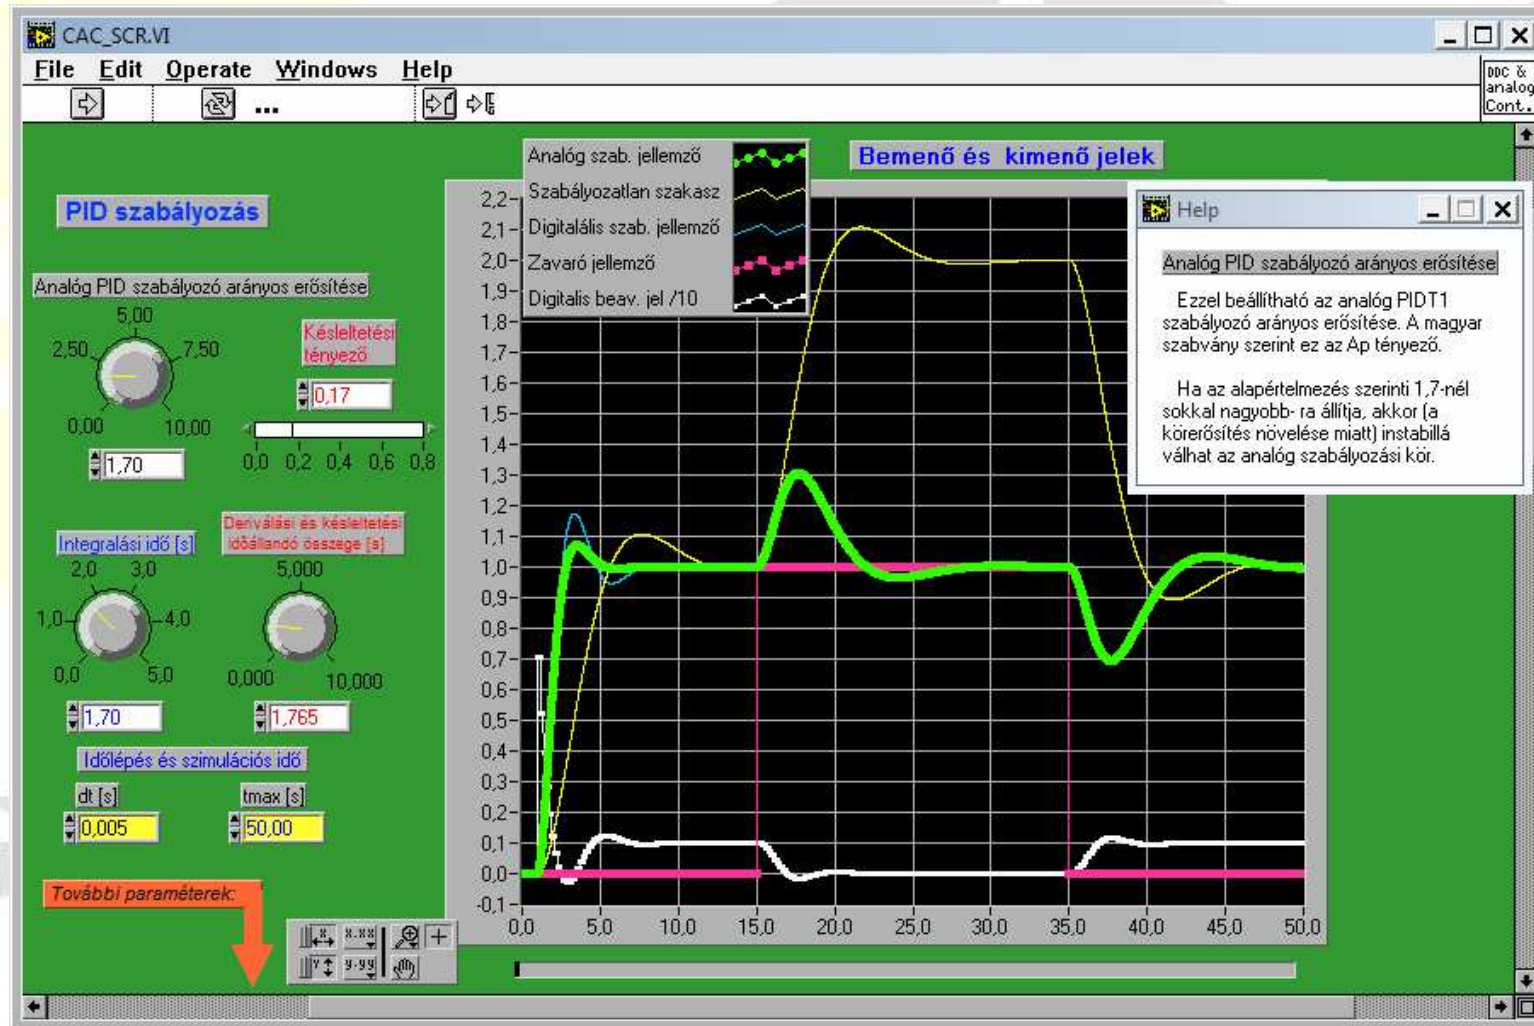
CAC_SCR.VI

File Edit Operate Windows Help

DDC & analog Cont.

PID szabályozás

Analóg PID szabályozó arányos erősítése

5,00
2,50 7,50
0,00 10,00
1,70

Késleltetési tényező
0,17
0,0 0,2 0,4 0,6 0,8

Integrálási idő [s]
2,0 3,0
1,0 4,0
0,0 5,0
1,70

Deriválási és késleltetési időállandó összege [s]
5,000
0,000 10,000
1,765

Időlépés és szimulációs idő
dt [s]
0,005
tmax [s]
50,00

További paraméterek:

Analóg szab. jellemző
Szabályozatlan szakasz
Digitalális szab. jellemző
Zavaró jellemző
Digitalis beav. jel /10

Bemenő és kimenő jelek

2,2
2,1
2,0
1,9
1,8
1,7
1,6
1,5
1,4
1,3
1,2
1,1
1,0
0,9
0,8
0,7
0,6
0,5
0,4
0,3
0,2
0,1
0,0
-0,1
0,0 5,0 10,0 15,0 20,0 25,0 30,0 35,0 40,0 45,0 50,0

x.xx y.yy

Help

Analóg PID szabályozó arányos erősítése

Ezzel beállítható az analóg PIDT1 szabályozó arányos erősítése. A magyar szabvány szerint ez az Ap tényező.

Ha az alapértelmezés szerinti 1,7-nél sokkal nagyobb- ra állítja, akkor (a körerősítés növelése miatt) instabillá válhat az analóg szabályozási kör.